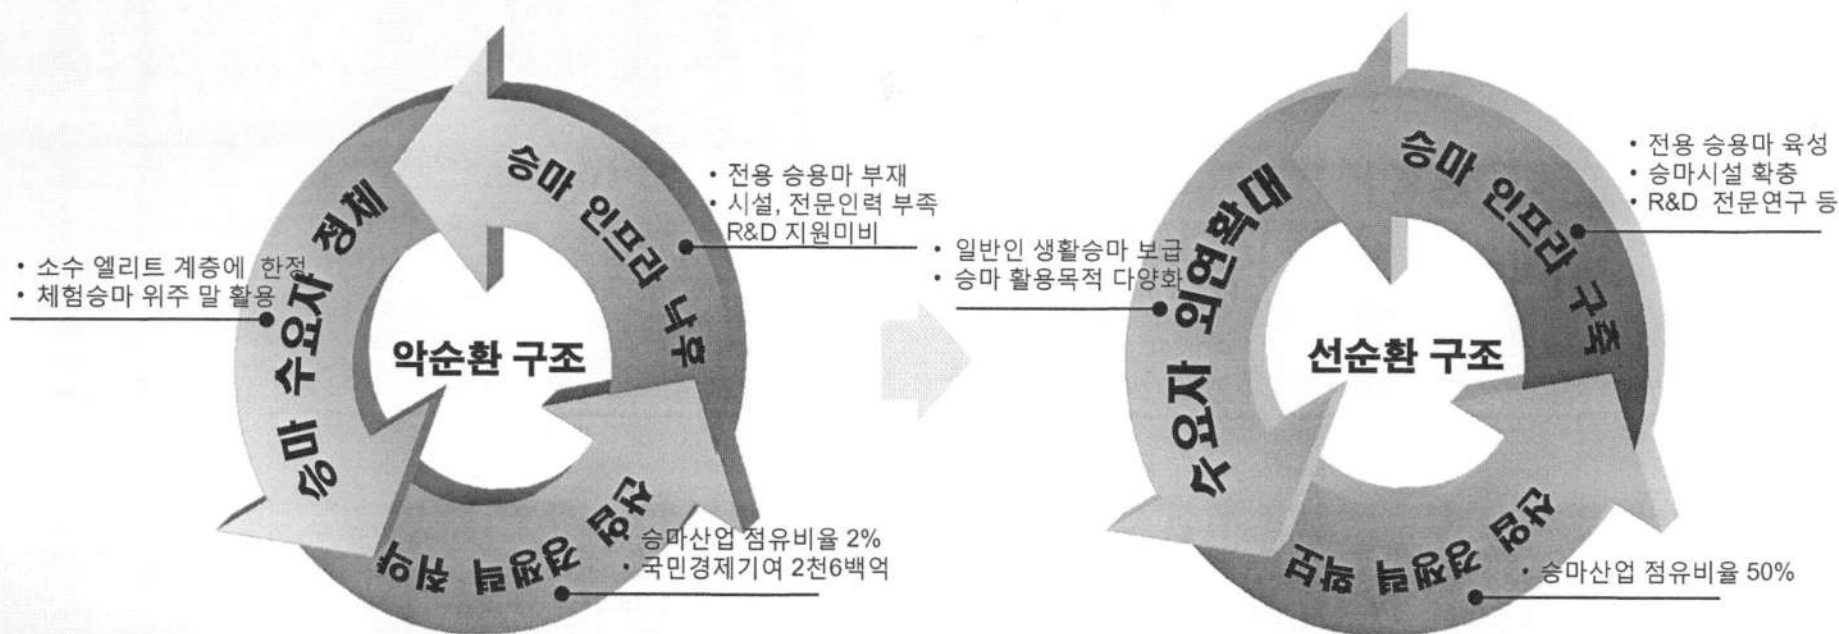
승마 인프라 낙후

• 전용 승용마 부재
• 시설, 전문인력 부족
R&D 지원미비

승마 수요자 정체

• 소수 엘리트 계층에 한정
• 체험승마 위주 말 활용

악순환 구조

산업 활용도 위축

• 승마산업 점유비율 2%
• 국민경제기여 2천6백억

승마 인프라 구축

• 전용 승용마 육성
• 승마시설 확충
• R&D 전문연구 등

수요자 외연확대

• 일반인 생활승마 보급
• 승마 활용목적 다양화

선순환 구조

산업 활용도 확대

• 승마산업 점유비율 50%